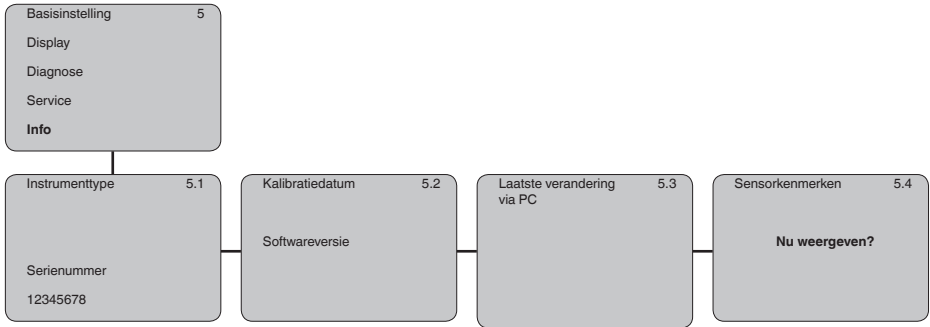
Basisinstelling 5

Display

Diagnose

Service

**Info**

Instrumenttype 5.1

Serienummer

12345678

Kalibratiedatum 5.2

Softwareversie

Laatste verandering via PC 5.3

Sensorkenmerken 5.4

**Nu weergeven?**